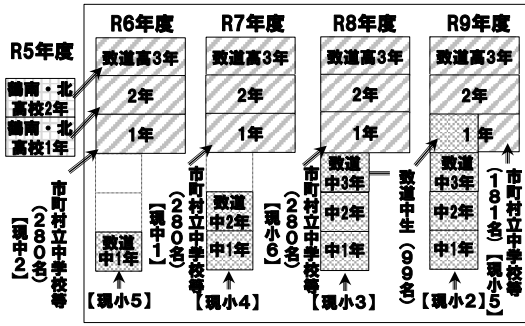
R5年度

徳南・北 高校2年

徳南・北 高校1年

R6年度

数道高3年

2年

1年

数道 中1年

市町村立中学校等 (280名) 【現中2】

【現小5】

R7年度

数道高3年

2年

1年

数道 中2年

中1年

市町村立中学校等 (280名) 【現中1】

【現小4】

R8年度

数道高3年

2年

1年

数道 中3年

中2年

中1年

市町村立中学校等 (280名) 【現小6】

【現小3】

R9年度

数道高3年

2年

1年

数道 中3年

中2年

中1年

数道中生 (99名)

市町村立中学校等 (181名) 【現小5】

【現小2】